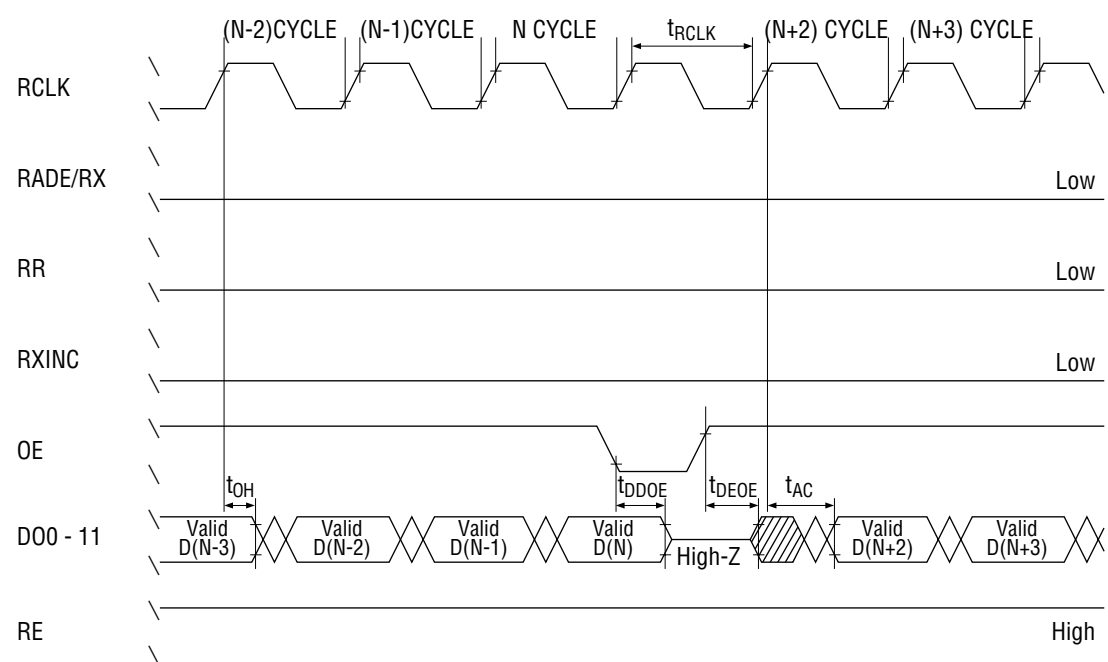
(N-2)CYCLE (N-1)CYCLE N CYCLE $t_{RCLK}$ (N+2) CYCLE (N+3) CYCLE

RCLK

RADE/RX Low

RR Low

RXINC Low

OE

$t_{OH}$ $t_{DDOE}$ $t_{DEOE}$ $t_{AC}$

DO0 - 11 Valid D(N-3) Valid D(N-2) Valid D(N-1) Valid D(N) High-Z Valid D(N+2) Valid D(N+3)

RE High